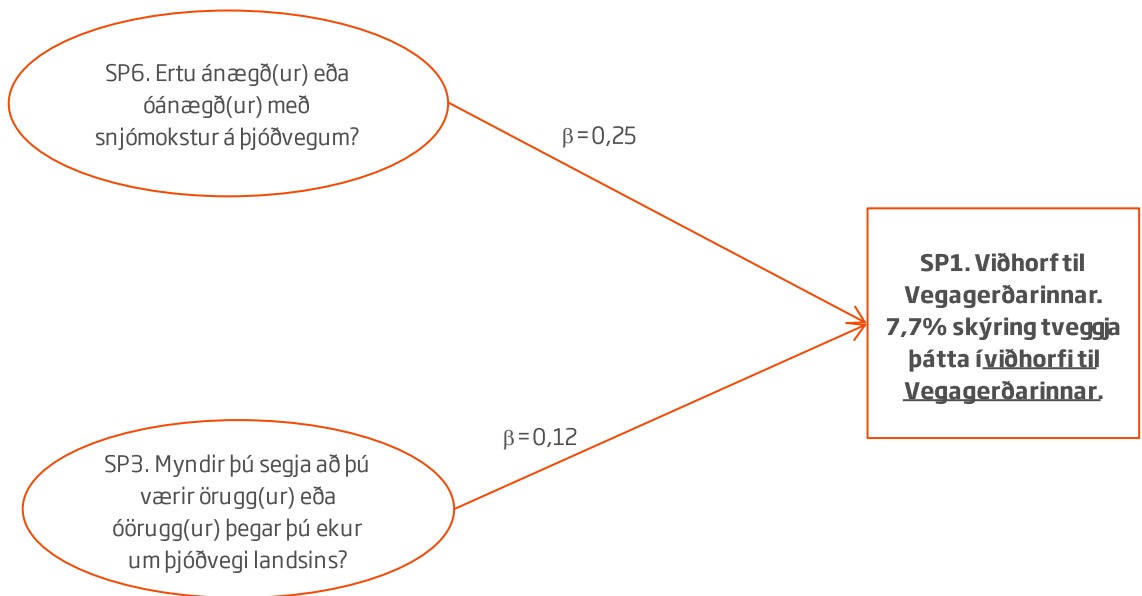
SP6. Ertu ánægð(ur) eða óánægð(ur) með snjómokstur á þjóðvegum?

$\beta = 0,25$

SP1. Viðhorf til Vegagerðarinnar. 7,7% skýring tveggja þátta í viðhorfi til Vegagerðarinnar.

$\beta = 0,12$

SP3. Myndir þú segja að þú værir örugg(ur) eða óörugg(ur) þegar þú ekur um þjóðvegi landsins?